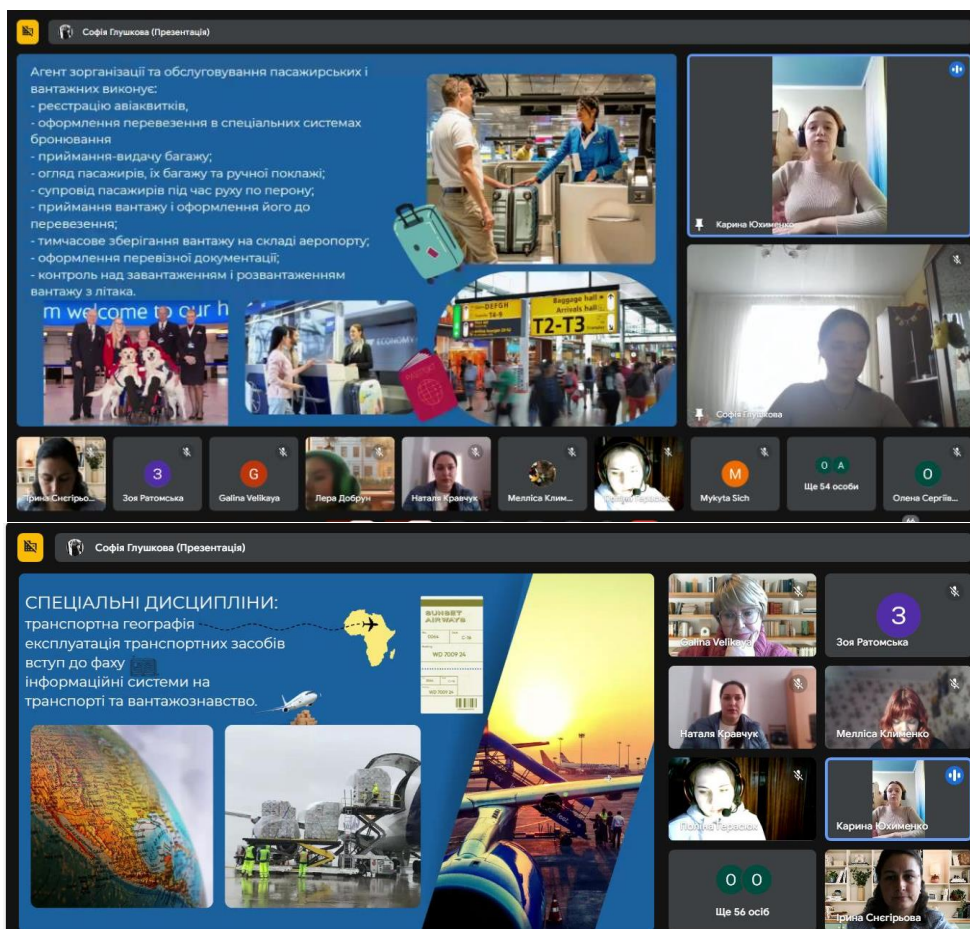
Софія Глушкова (Презентація)

Агент зорганізації та обслуговування пасажирських і вантажних виконує:
- реєстрацію авіаквитків,
- оформлення перевезення в спеціальних системах бронювання
- приймання-видачу багажу;
- огляд пасажирів, їх багажу та ручної поклажі;
- супровід пасажирів під час руху по перону;
- приймання вантажу і оформлення його до перевезення;
- тимчасове зберігання вантажу на складі аеропорту;
- оформлення перевізної документації;
- контроль над завантаженням і розвантаженням вантажу з літака.

m welcome to our h

DEFGH
T6-9
Baggage hall
Arrivals hall
T2-T3

Карина Юхименко
Софія Глушкова

Ірина Снєгірьо...
З
Зоя Ратомська
G
Galina Velikaya
Лера Добрун
Наталя Кравчук
Мелліса Клим...
Поліна Тересюк
M
Mykyta Sich
О А
Ще 54 особи
О
Олена Сергіїв...

Софія Глушкова (Презентація)

СПЕЦІАЛЬНІ ДИСЦИПЛІНИ:
транспортна географія
експлуатація транспортних засобів
вступ до фаху
інформаційні системи на транспорті та вантажознавство.

SUNSET AIRWAYS
WD 7009 24
WD 7009 24

Galina Velikaya
З
Зоя Ратомська
Наталя Кравчук
Мелліса Клименко
Поліна Тересюк
Карина Юхименко
О О
Ще 56 осіб
Ірина Снєгірьова